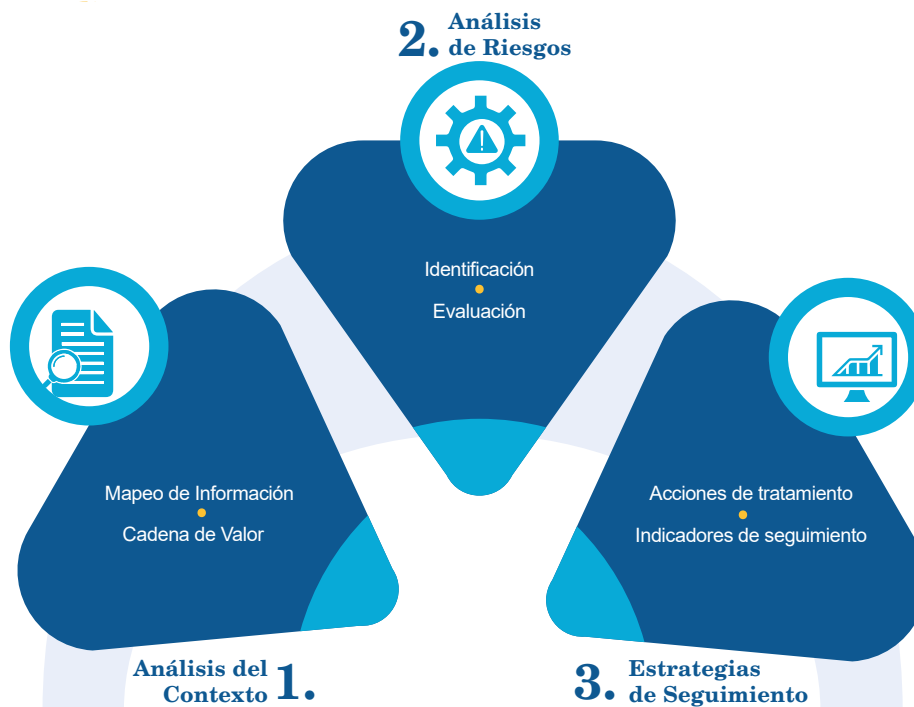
2. Análisis de Riesgos

Identificación
•
Evaluación

Mapeo de Información
•
Cadena de Valor

Acciones de tratamiento
•
Indicadores de seguimiento

Análisis del Contexto 1.

3. Estrategias de Seguimiento